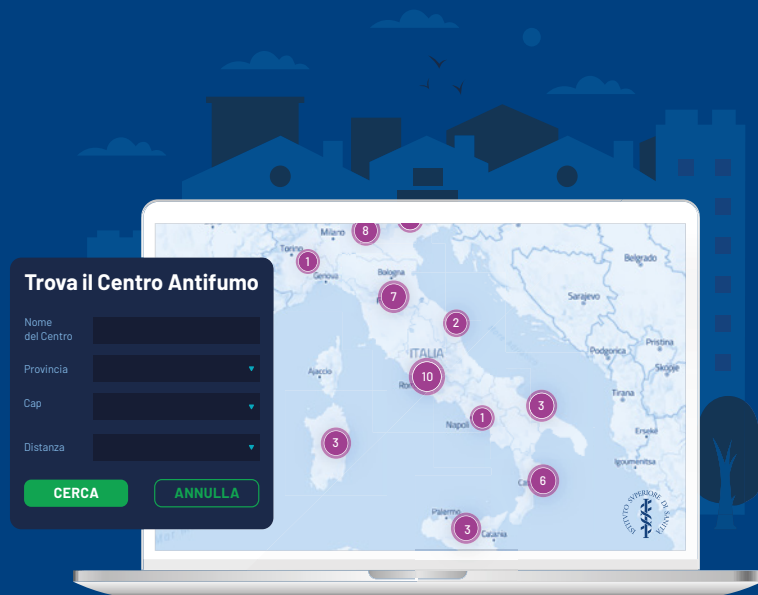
Trova il Centro Antifumo

Nome del Centro

Provincia

Cap

Distanza

CERCA

ANNULLA

Milano
Torino
Bologna
ITALIA
Ajaccio
Roma
Napoli
Palermo
Catania
Beograd
Sarajevo
Podgorica
Priština
Skopje
Tirana
Ersekë
Igoumenitsa

8
1
7
2
10
1
3
3
6
3

ISTITUTO SUPERIORE DI SANITÀ